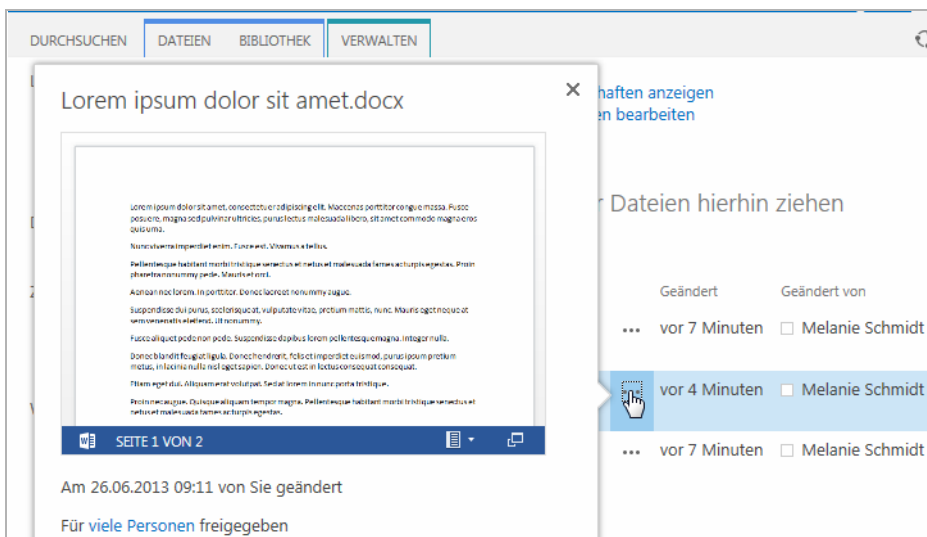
DURCHSUCHEN DATEIEN BIBLIOTHEK VERWALTEN

Lorem ipsum dolor sit amet.docx

Lorem ipsum dolor sit amet, consectetuer adipiscing elit. Maecenas porttitor congue massa. Fusce posuere, magna sed pulvinar ultricies, purus lectus malesuada libero, sit amet commodo magna eros quis urna.

Nunc viverra imperdiet enim. Fusce est. Vivamus a tellus.

Pellentesque habitant morbi tristique senectus et netus et malesuada fames ac turpis egestas. Proin pharetra nonummy pede. Mauris et orci.

Aenean nec lorem. In porttitor. Donec laoreet nonummy augue.

Suspendisse dui purus, scelerisque at, vulputate vitae, pretium mattis, nunc. Mauris eget neque at sem venenatis eleifend. Ut nonummy.

Fusce aliquet pede non pede. Suspendisse dapibus lorem pellentesque magna. Integer nulla.

Donec blandit feugiat ligula. Donec hendrerit, felis et imperdiet euismod, purus ipsum pretium metus, in lacinia nulla nisl eget sapien. Donec ut est in lectus consequat consequat.

Etiam eget dui. Aliquam erat volutpat. Sed at lorem in nunc porta tristique.

Proin nec augue. Quisque aliquam tempor magna. Pellentesque habitant morbi tristique senectus et netus et malesuada fames ac turpis egestas.

SEITE 1 VON 2

Am 26.06.2013 09:11 von Sie geändert

Für viele Personen freigegeben

haften anzeigen
en bearbeiten

r Dateien hierhin ziehen

Geändert Geändert von
... vor 7 Minuten Melanie Schmidt
vor 4 Minuten Melanie Schmidt
... vor 7 Minuten Melanie Schmidt